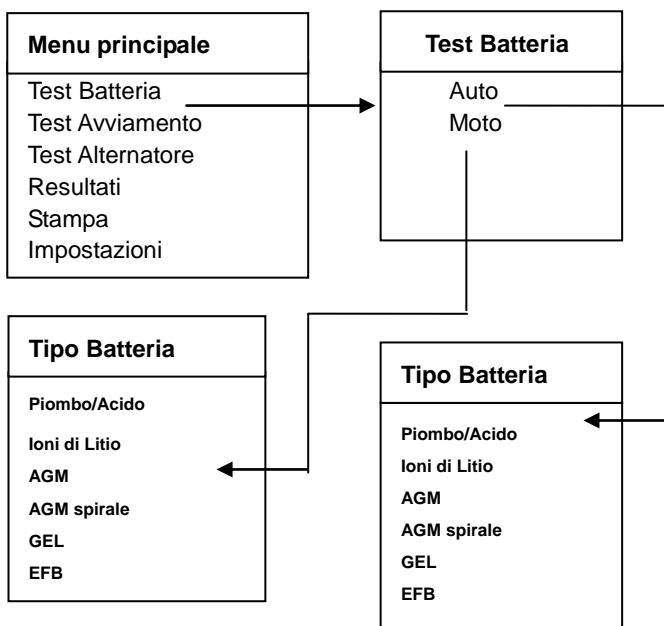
Menu principale

Test Batteria
Test Avviamento
Test Alternatore
Resultati
Stampa
Impostazioni

Test Batteria

Auto
Moto

Tipo Batteria

Piombo/Acido
Ioni di Litio
AGM
AGM spirale
GEL
EFB

Tipo Batteria

Piombo/Acido
Ioni di Litio
AGM
AGM spirale
GEL
EFB